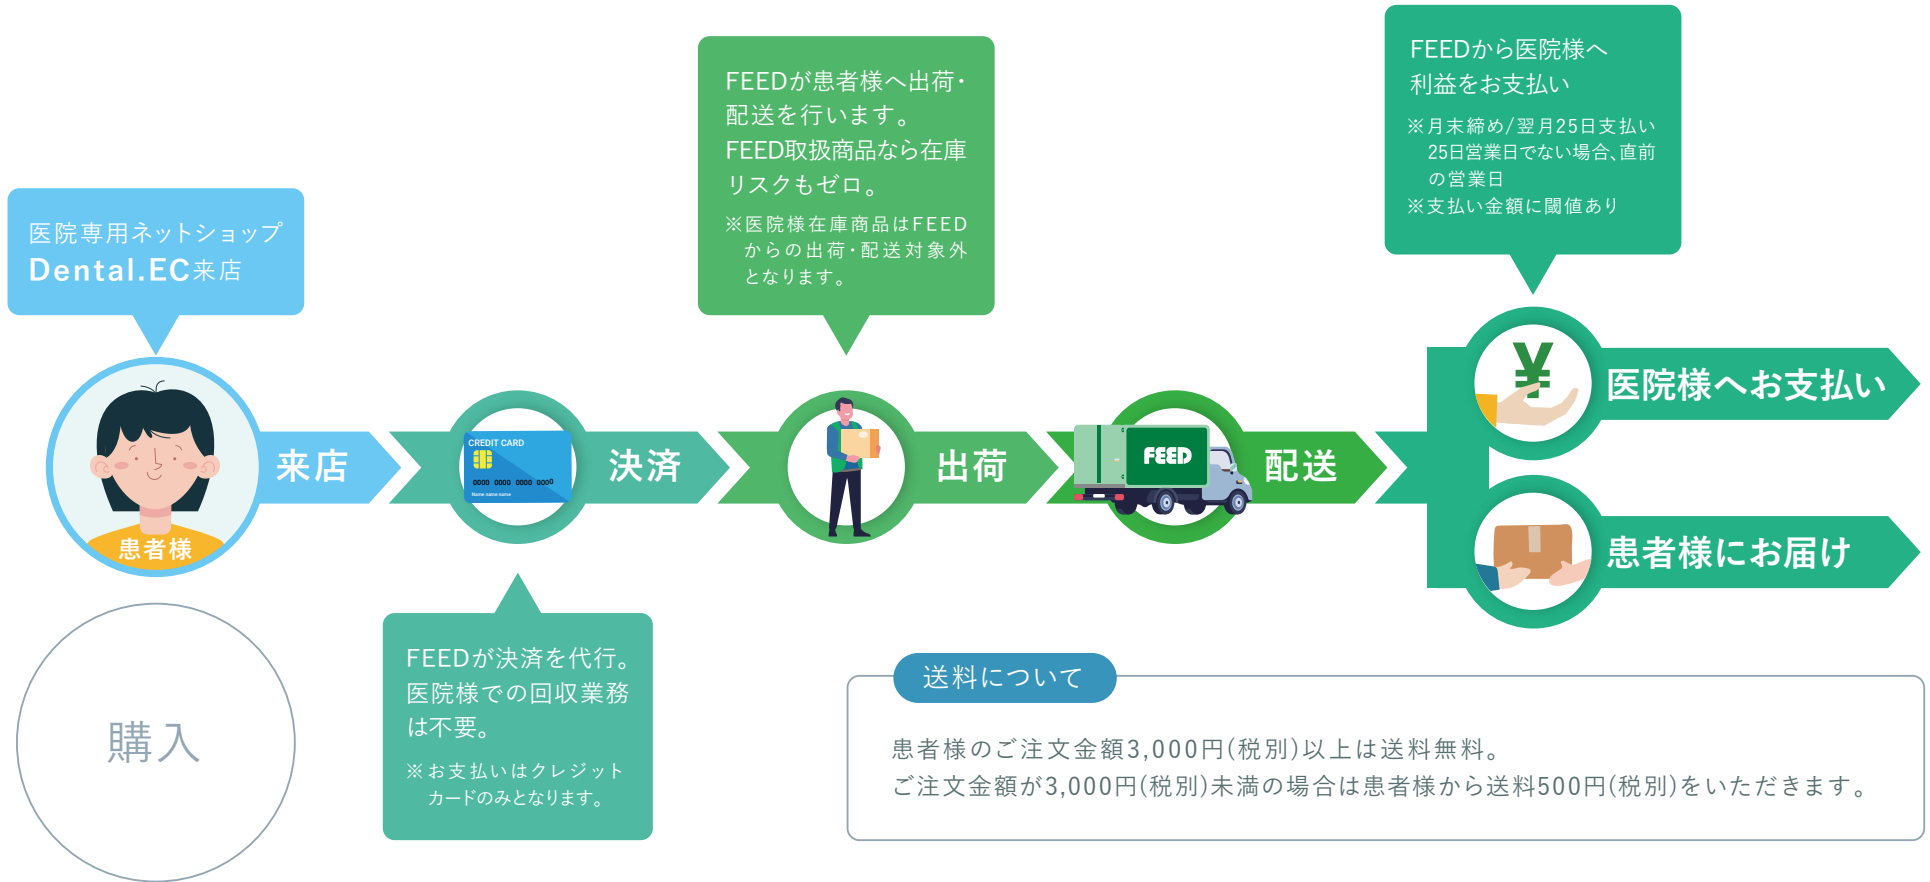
医院専用ネットショップ
Dental.EC来店

FEEDが患者様へ出荷・配送を行います。FEED取扱商品なら在庫リスクもゼロ。

※医院様在庫商品はFEEDからの出荷・配送対象外となります。

FEEDから医院様へ利益をお支払い

※月末締め/翌月25日支払い
25日営業日でない場合、直前の営業日
※支払い金額に閾値あり

患者様

来店

CREDIT CARD
0000 0000 0000 0000
Name name name

決済

出荷

FEED

配送

¥

医院様へお支払い

患者様にお届け

購入

FEEDが決済を代行。医院様での回収業務は不要。

※お支払いはクレジットカードのみとなります。

送料について

患者様のご注文金額3,000円(税別)以上は送料無料。
ご注文金額が3,000円(税別)未満の場合は患者様から送料500円(税別)をいただきます。